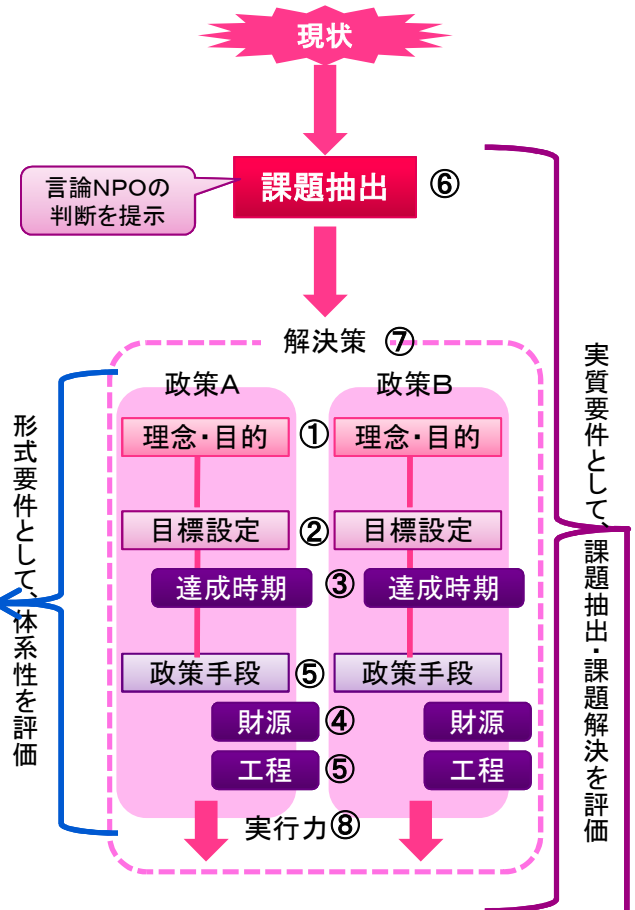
現状

言論NPOの判断を提示

課題抽出 ⑥

解決策 ⑦

政策A

政策B

理念・目的 ① 理念・目的

目標設定 ② 目標設定

達成時期 ③ 達成時期

政策手段 ⑤ 政策手段

財源 ④ 財源

工程 ⑤ 工程

実行力⑧

形式要件として、体系性を評価

実質要件として、課題抽出・課題解決を評価